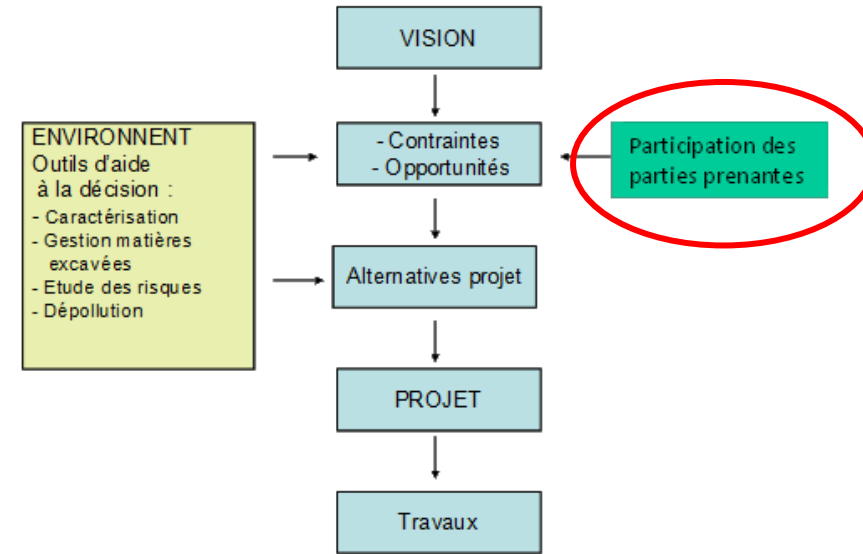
VISION

ENVIRONNENT
Outils d'aide
à la décision :
- Caractérisation
- Gestion matières excavées
- Etude des risques
- Dépollution

- Contraintes
- Opportunités

Participation des parties prenantes

Alternatives projet

PROJET

Travaux